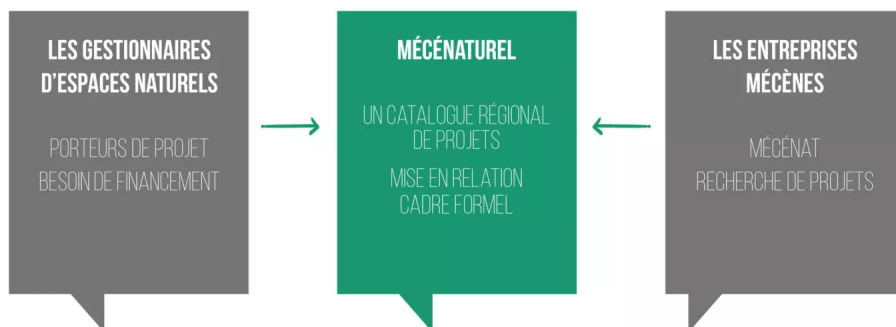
LES GESTIONNAIRES D'ESPACES NATURELS

PORTEURS DE PROJET
BESOIN DE FINANCEMENT

MÉCÉNATUREL

UN CATALOGUE RÉGIONAL DE PROJETS

MISE EN RELATION
CADRE FORMEL

LES ENTREPRISES MÉCÈNES

MÉCÉNAT
RECHERCHE DE PROJETS